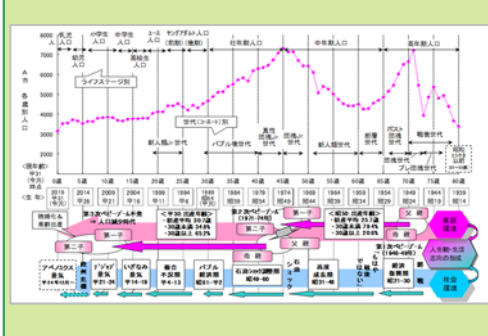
乳児人口
幼児人口
小学生人口
中学生人口
高校生人口
ユース人口
ヤングアダルト人口
壮年期人口
中年期人口
高年期人口

8000
7000
6000
5000
4000
3000
2000
1000
0

人
市
各
歳
別
人
口

ライフステージ別
世代(コーホート)別
新人類世代
バブル後世代
バブル世代
真性団塊ジュニア世代
団塊ジュニア世代
新人類世代
断層世代
ポスト団塊世代
団塊世代
プレ団塊世代
戦後世代

0歳
5歳
10歳
15歳
20歳
25歳
30歳
35歳
40歳
45歳
50歳
55歳
60歳
65歳
70歳
75歳
80歳

2019
2014
2009
2004
1999
1994
1989
1984
1979
1974
1969
1964
1959
1954
1949
1944
1939

第二子
第一子
父親
母親
家庭環境
人生観・生活志向の形成
社会環境

アベノミクス景気
いざなみ景気
バブル経済期
石油ショック
高度成長期
経済復興期